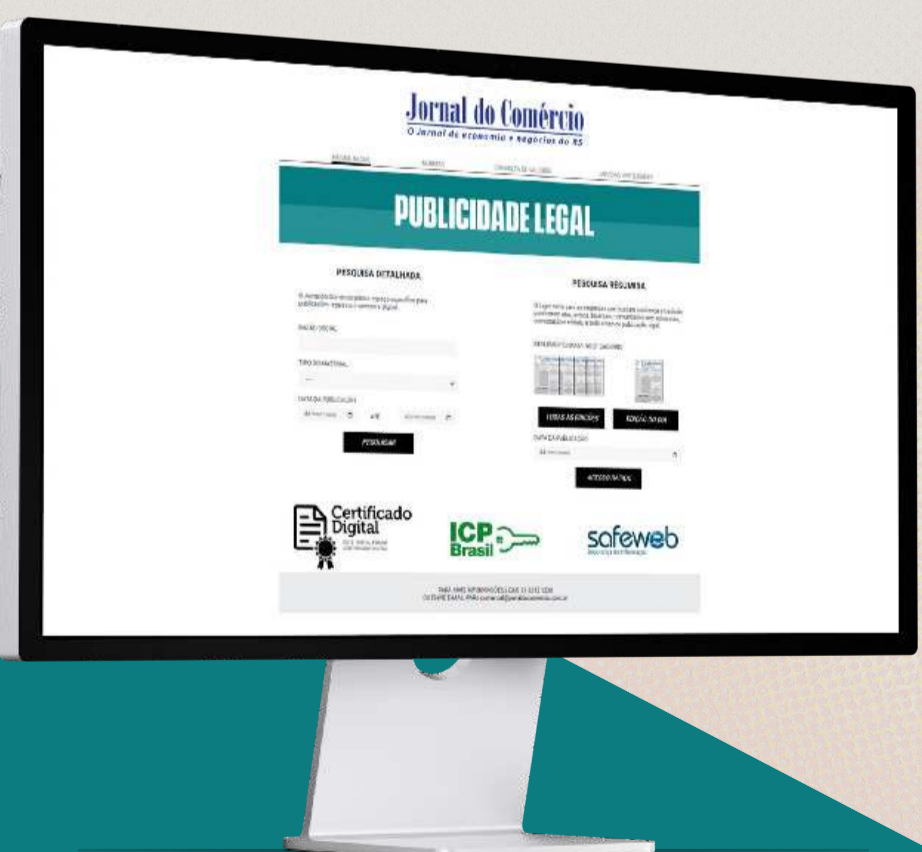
Jornal do Comércio
O Jornal de economia e negócios do RS

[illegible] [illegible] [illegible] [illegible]

PUBLICIDADE LEGAL

PESQUISA DETALHADA

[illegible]

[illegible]

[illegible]

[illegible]

PESQUISAR

PESQUISA RESUMIDA

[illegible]

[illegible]

TODAS AS EDIÇÕES

EDIÇÃO DO DIA

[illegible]

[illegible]

Certificado Digital

ICP Brasil

safeweb

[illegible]
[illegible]